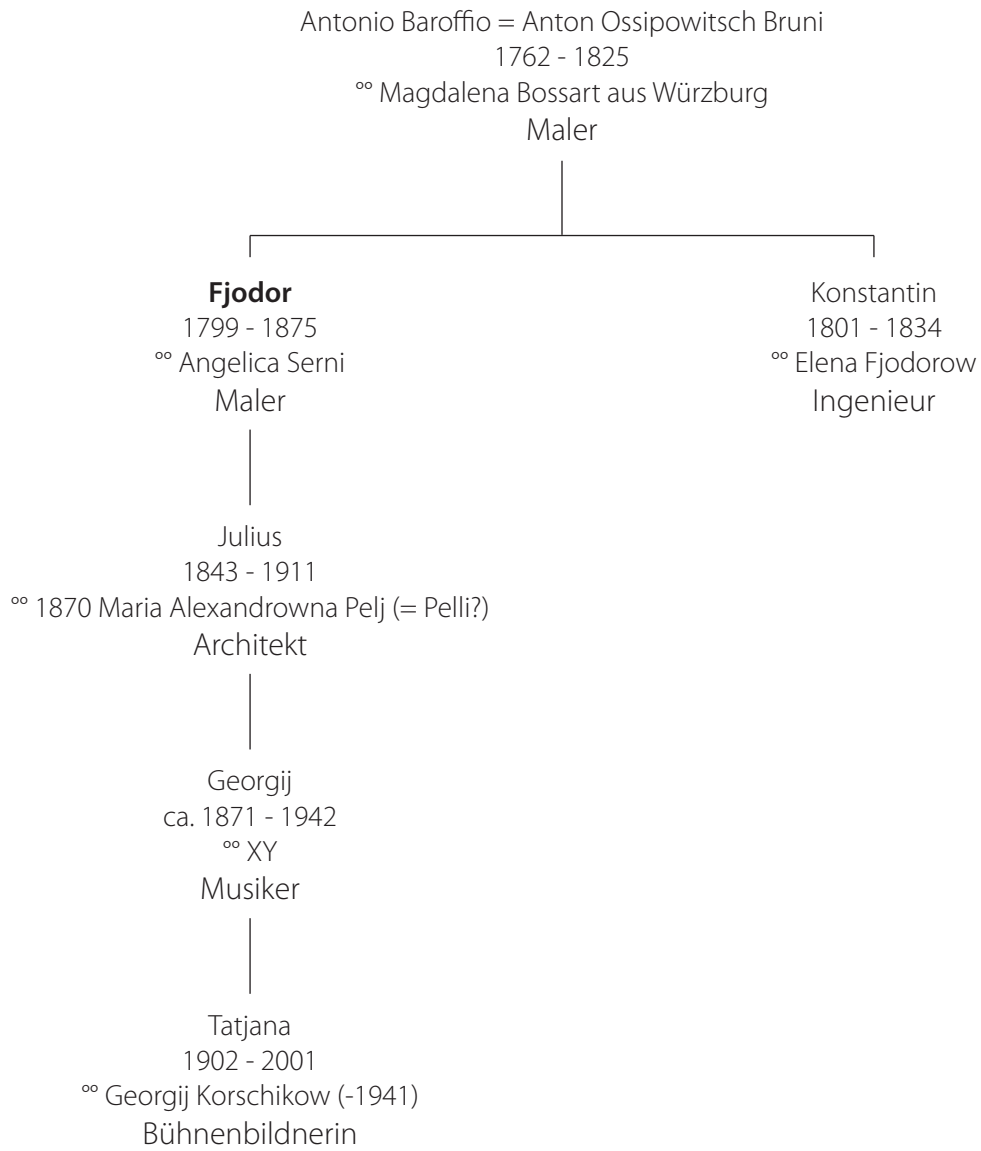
Antonio Baroffio = Anton Ossipowitsch Bruni
1762 - 1825
°° Magdalena Bossart aus Würzburg
Maler

**Fjodor**
1799 - 1875
°° Angelica Serni
Maler

Konstantin
1801 - 1834
°° Elena Fjodorow
Ingenieur

Julius
1843 - 1911
°° 1870 Maria Alexandrowna Pelj (= Pelli?)
Architekt

Georgij
ca. 1871 - 1942
°° XY
Musiker

Tatjana
1902 - 2001
°° Georgij Korschikow (-1941)
Bühnenbildnerin